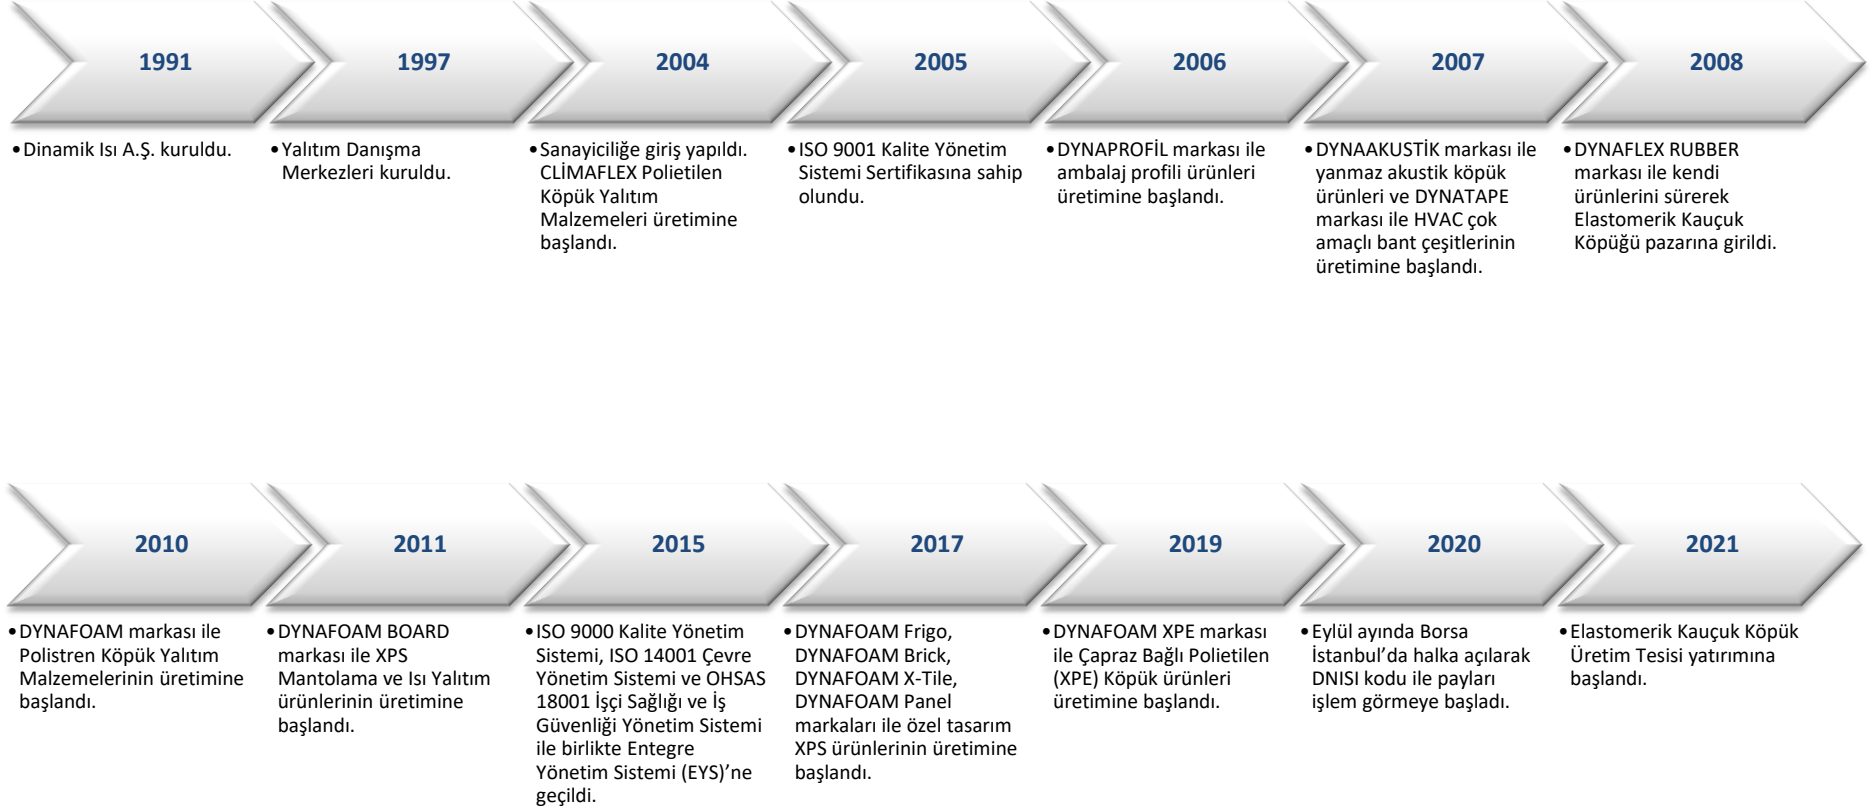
1991

1997

2004

2005

2006

2007

2008

• Dinamik Isı A.Ş. kuruldu.

• Yalıtım Danışma Merkezleri kuruldu.

• Sanayiciliğe giriş yapıldı. CLİMAFLEX Polietilen Köpük Yalıtım Malzemeleri üretimine başlandı.

• ISO 9001 Kalite Yönetim Sistemi Sertifikasına sahip olundu.

• DYNAPROFİL markası ile ambalaj profili ürünleri üretimine başlandı.

• DYNAAKUSTİK markası ile yanmaz akustik köpük ürünleri ve DYNATAPE markası ile HVAC çok amaçlı bant çeşitlerinin üretimine başlandı.

• DYNAFLEX RUBBER markası ile kendi ürünlerini sürerek Elastomerik Kauçuk Köpüğü pazarına girildi.

2010

2011

2015

2017

2019

2020

2021

• DYNAFOAM markası ile Polistren Köpük Yalıtım Malzemelerinin üretimine başlandı.

• DYNAFOAM BOARD markası ile XPS Mantolama ve Isı Yalıtım ürünlerinin üretimine başlandı.

• ISO 9000 Kalite Yönetim Sistemi, ISO 14001 Çevre Yönetim Sistemi ve OHSAS 18001 İşçi Sağlığı ve İş Güvenliği Yönetim Sistemi ile birlikte Entegre Yönetim Sistemi (EYS)'ne geçildi.

• DYNAFOAM Frigo, DYNAFOAM Brick, DYNAFOAM X-Tile, DYNAFOAM Panel markaları ile özel tasarım XPS ürünlerinin üretimine başlandı.

• DYNAFOAM XPE markası ile Çapraz Bağlı Polietilen (XPE) Köpük ürünleri üretimine başlandı.

• Eylül ayında Borsa İstanbul'da halka açılarak DNISI kodu ile payları işlem görmeye başladı.

• Elastomerik Kauçuk Köpük Üretim Tesisi yatırımına başlandı.